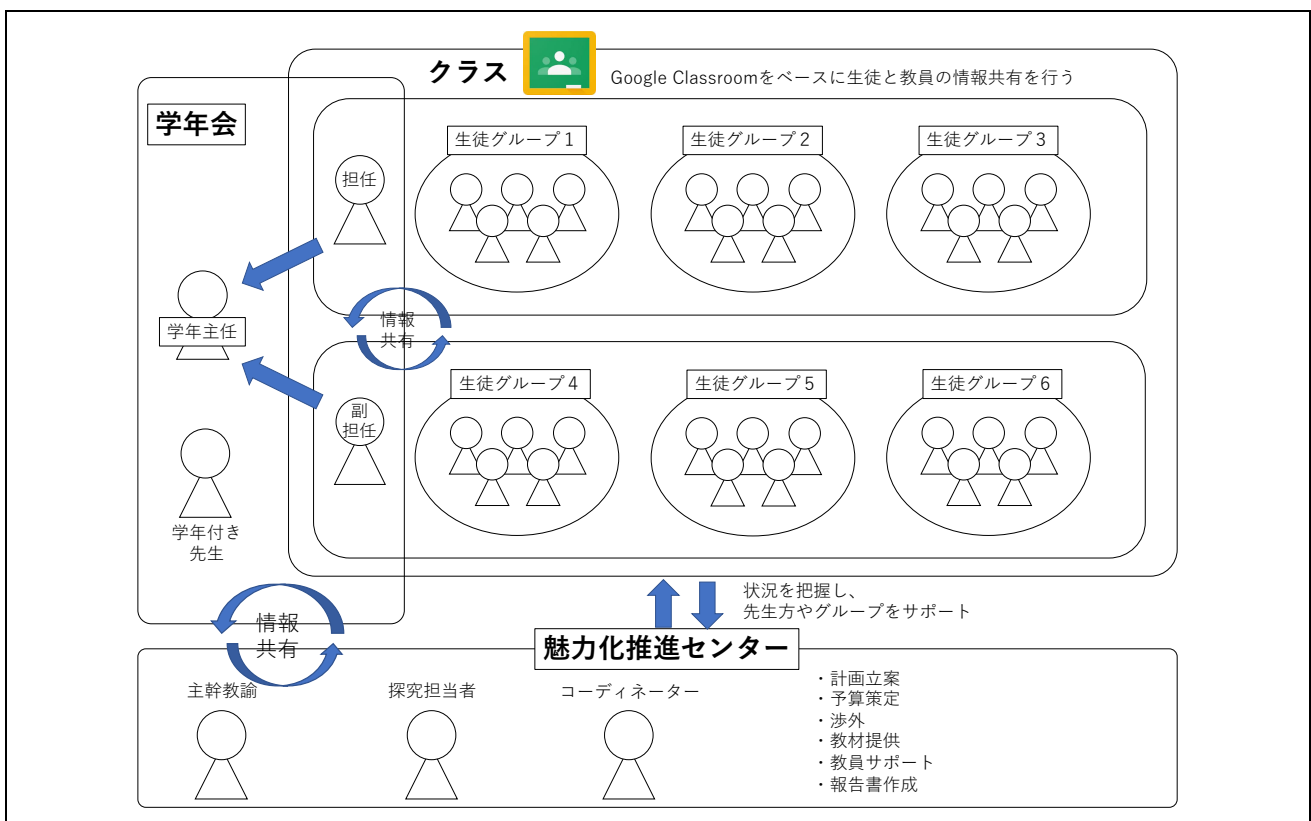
クラス

Google Classroomをベースに生徒と教員の情報共有を行う

学年会

生徒グループ１

生徒グループ２

生徒グループ３

担任

学年主任

情報共有

生徒グループ４

生徒グループ５

生徒グループ６

副担任

学年付き先生

状況を把握し、先生方やグループをサポート

情報共有

魅力化推進センター

主幹教諭

探究担当者

コーディネーター

・計画立案
・予算策定
・渉外
・教材提供
・教員サポート
・報告書作成